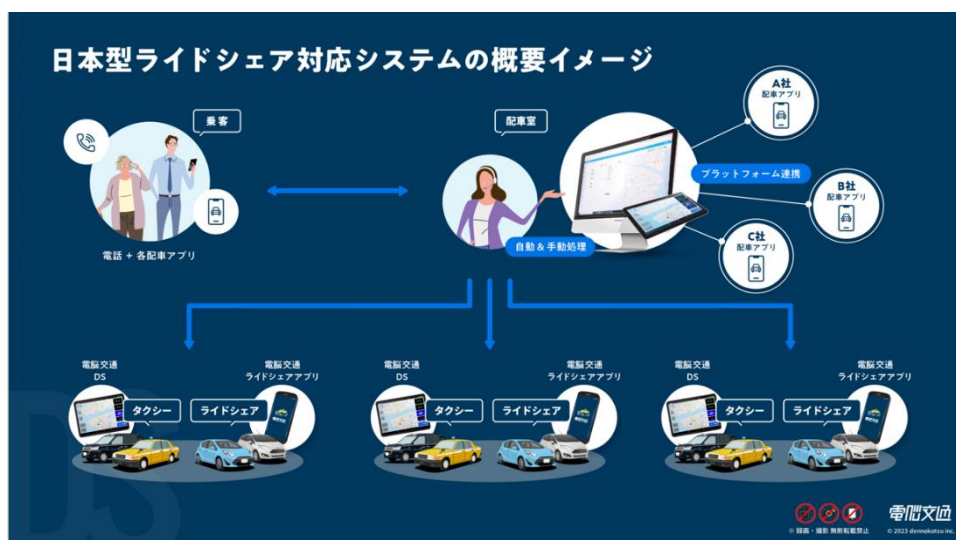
日本型ライドシェア対応システムの概要イメージ

乗客

電話 + 各配車アプリ

配車室

自動 & 手動処理

プラットフォーム連携

A社
配車アプリ

B社
配車アプリ

C社
配車アプリ

電脳交通
DS

電脳交通
ライドシェアアプリ

タクシー

ライドシェア

電脳交通
DS

電脳交通
ライドシェアアプリ

タクシー

ライドシェア

電脳交通
DS

電脳交通
ライドシェアアプリ

タクシー

ライドシェア

※ 録画・撮影 無断転載禁止

電脳交通

© 2023 dennokotsu inc.